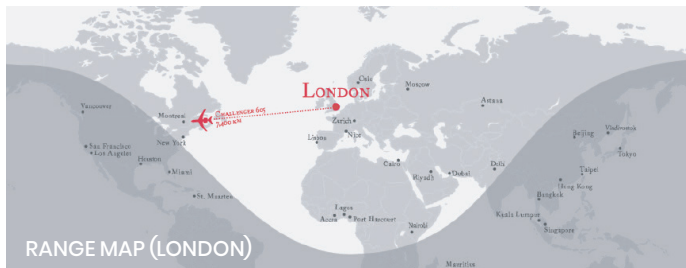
LONDON
CHALLENGER 605
7,400 KM
Oslo
Moscow
Astana
Vancouver
Montreal
New York
San Francisco
Los Angeles
Houston
Miami
St. Maarten
Zurich
Nice
Lisbon
Cairo
Riyadh
Dubai
Delhi
Beijing
Vladivostok
Tokyo
Taipei
Hong Kong
Bangkok
Kuala Lumpur
Singapore
Lagos
Accra
Port Harcourt
Nairobi
Mauritius
RANGE MAP (LONDON)